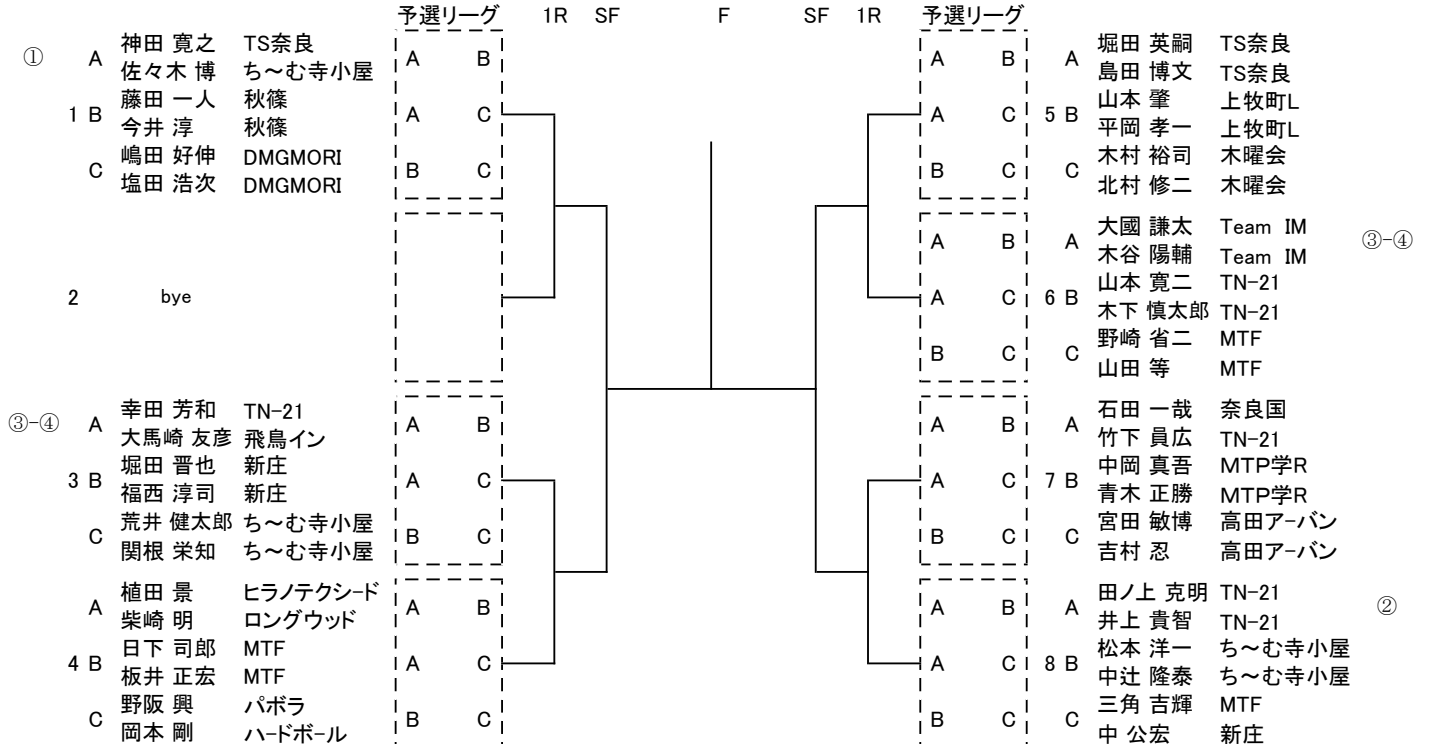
予選リーグ 1R SF F SF 1R 予選リーグ

①

| | | 名前 | 所属 | | |
|---|---|---|---|---|---|
| 1 | A | 神田 寛之 | TS奈良 | A | B |
| | | 佐々木 博 | ち～む寺小屋 | | |
| | B | 藤田 一人 | 秋篠 | A | C |
| | | 今井 淳 | 秋篠 | | |
| | C | 嶋田 好伸 | DMGMORI | B | C |
| | | 塩田 浩次 | DMGMORI | | |
| 2 | | bye | | | |

③-④

| | | 名前 | 所属 | | |
|---|---|---|---|---|---|
| 3 | A | 幸田 芳和 | TN-21 | A | B |
| | | 大馬崎 友彦 | 飛鳥イン | | |
| | B | 堀田 晋也 | 新庄 | A | C |
| | | 福西 淳司 | 新庄 | | |
| | C | 荒井 健太郎 | ち～む寺小屋 | B | C |
| | | 関根 栄知 | ち～む寺小屋 | | |
| 4 | A | 植田 景 | ヒラノテクシ-ド | A | B |
| | | 柴崎 明 | ロングウッド | | |
| | B | 日下 司郎 | MTF | A | C |
| | | 板井 正宏 | MTF | | |
| | C | 野阪 興 | パボラ | B | C |
| | | 岡本 剛 | ハ-ドボ-ル | | |

| | | | | 名前 | 所属 |
|---|---|---|---|---|---|
| A | B | 5 | A | 堀田 英嗣 | TS奈良 |
| | | | | 島田 博文 | TS奈良 |
| A | C | | B | 山本 肇 | 上牧町L |
| | | | | 平岡 孝一 | 上牧町L |
| B | C | | C | 木村 裕司 | 木曜会 |
| | | | | 北村 修二 | 木曜会 |
| A | B | 6 | A | 大國 謙太 | Team IM |
| | | | | 木谷 陽輔 | Team IM |
| A | C | | B | 山本 寛二 | TN-21 |
| | | | | 木下 慎太郎 | TN-21 |
| B | C | | C | 野崎 省二 | MTF |
| | | | | 山田 等 | MTF |
| A | B | 7 | A | 石田 一哉 | 奈良国 |
| | | | | 竹下 員広 | TN-21 |
| A | C | | B | 中岡 真吾 | MTP学R |
| | | | | 青木 正勝 | MTP学R |
| B | C | | C | 宮田 敏博 | 高田ア-バン |
| | | | | 吉村 忍 | 高田ア-バン |
| A | B | 8 | A | 田ノ上 克明 | TN-21 |
| | | | | 井上 貴智 | TN-21 |
| A | C | | B | 松本 洋一 | ち～む寺小屋 |
| | | | | 中辻 隆泰 | ち～む寺小屋 |
| B | C | | C | 三角 吉輝 | MTF |
| | | | | 中 公宏 | 新庄 |

③-④

②